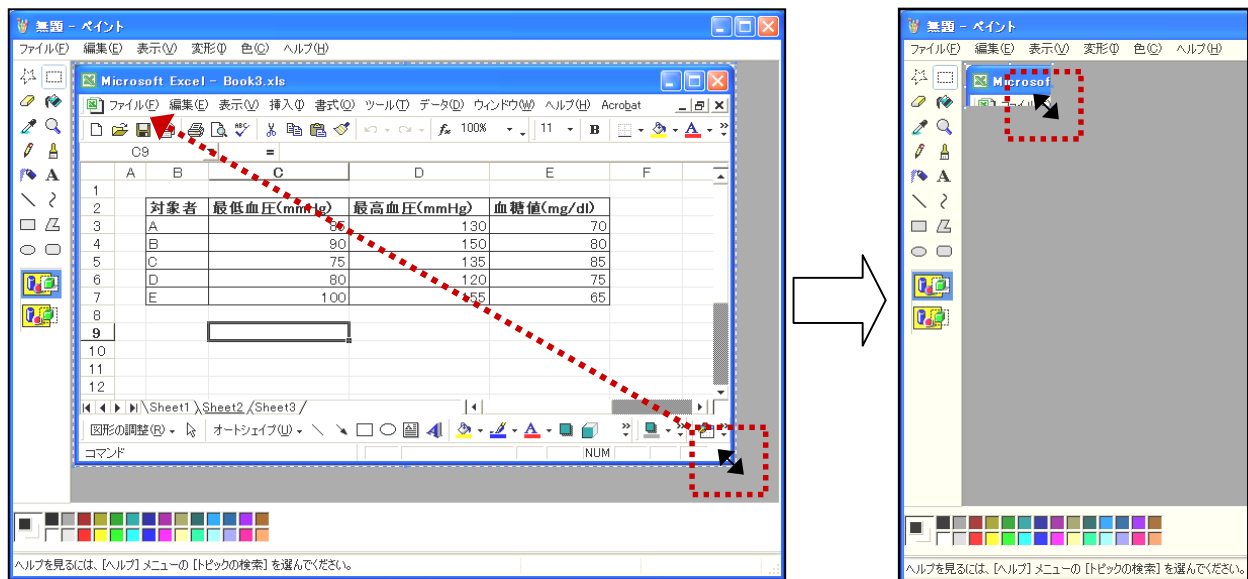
無題 - ペイント
ファイル(F) 編集(E) 表示(V) 変形(I) 色(C) ヘルプ(H)

Microsoft Excel - Book3.xls
ファイル(F) 編集(E) 表示(V) 挿入(I) 書式(O) ツール(T) データ(D) ウィンドウ(W) ヘルプ(H) Acrobat
100%
11
B
C9
=

| | A | B | C | D | E | F |
|---|---|---|---|---|---|---|
| 1 | | | | | | |
| 2 | | 対象者 | 最低血圧(mmHg) | 最高血圧(mmHg) | 血糖値(mg/dl) | |
| 3 | | A | 65 | 130 | 70 | |
| 4 | | B | 90 | 150 | 80 | |
| 5 | | C | 75 | 135 | 85 | |
| 6 | | D | 80 | 120 | 75 | |
| 7 | | E | 100 | 155 | 65 | |
| 8 | | | | | | |
| 9 | | | | | | |
| 10 | | | | | | |
| 11 | | | | | | |
| 12 | | | | | | |

Sheet1 Sheet2 Sheet3
図形の調整(R) オートシェイプ(U)
コマンド
NUM

ヘルプを見るには、[ヘルプ] メニューの [トピックの検索] を選んでください。

無題 - ペイント
ファイル(F) 編集(E) 表示(V) 変形(I) 色(C) ヘルプ(H)
Microsof
ファイル
ヘルプを見るには、[ヘルプ] メニューの [トピックの検索] を選んでください。